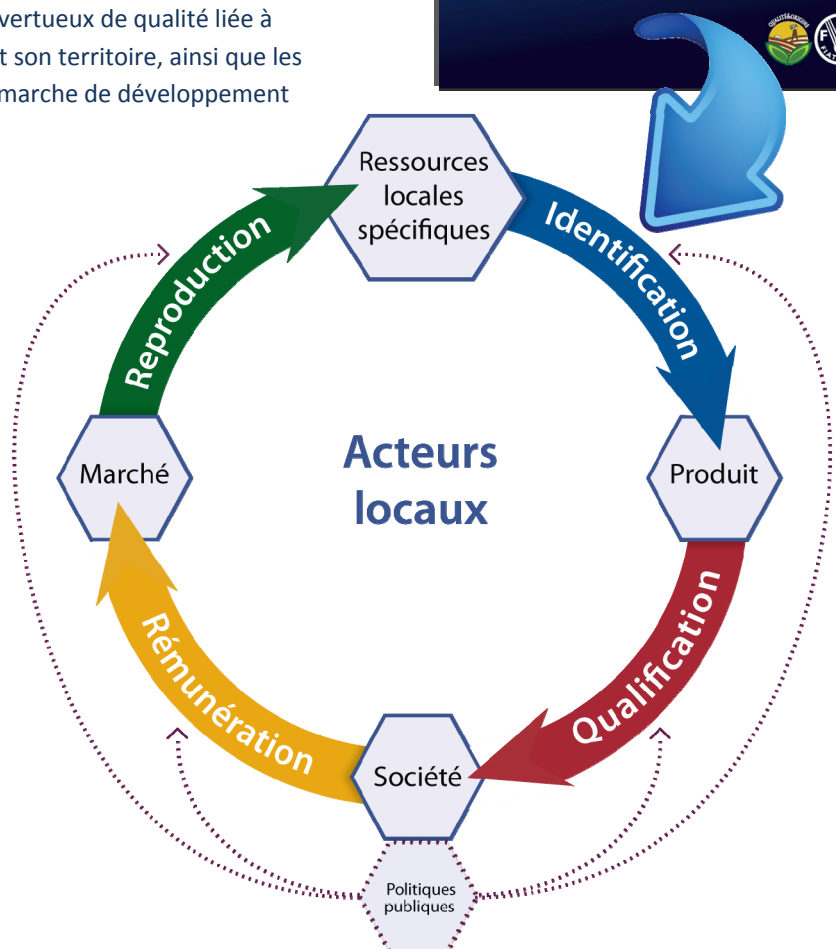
vertueux de qualité liée à t son territoire, ainsi que les marche de développement

Ressources locales spécifiques

Identification

Produit

Qualification

Société

Rémunération

Marché

Reproduction

Acteurs locaux

Politiques publiques